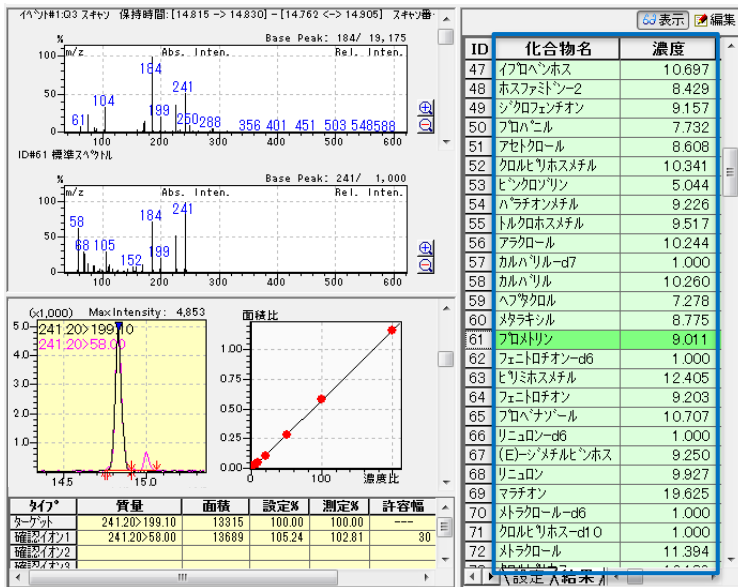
イベント#1:Q3 スキャン 保持時間:[14.815 -> 14.830] - [14.762 <-> 14.905] スキャン番:

%　Base Peak: 184/ 19,175
m/z　Abs. Inten.　Rel. Inten.
100
50
61 104 184 199 241 250 288 356 401 451 503 548 588
100 200 300 400 500

ID#61 標準スペクトル

%　Base Peak: 241/ 1,000
m/z　Abs. Inten.　Rel. Inten.
100
50
58 68 105 152 184 199 241
100 200 300 400 500

(x1,000)　MaxIntensity: 4,853
5.0 241.20>199.10
241.20>58.00
4.0
3.0
2.0
1.0
14.5　15.0

面積比
1.00
0.75
0.50
0.25
0.00
0 50 100 濃度比

| タイプ | 質量 | 面積 | 設定% | 測定% | 許容幅 |
|---|---|---|---|---|---|
| ターゲット | 241.20>199.10 | 13315 | 100.00 | 100.00 | --- |
| 確認イオン1 | 241.20>58.00 | 13689 | 105.24 | 102.81 | 30 |
| 確認イオン2 | | | | | |
| 確認イオン3 | | | | | |

表示　編集

| ID | 化合物名 | 濃度 |
|---|---|---|
| 47 | イプロベンホス | 10.697 |
| 48 | ホスファミドン-2 | 8.429 |
| 49 | ジクロフェンチオン | 9.157 |
| 50 | プロパニル | 7.732 |
| 51 | アセトクロール | 8.608 |
| 52 | クロルピリホスメチル | 10.341 |
| 53 | ビンクロゾリン | 5.044 |
| 54 | パラチオンメチル | 9.226 |
| 55 | トルクロホスメチル | 9.517 |
| 56 | アラクロール | 10.244 |
| 57 | カルバリル-d7 | 1.000 |
| 58 | カルバリル | 10.260 |
| 59 | ヘプタクロル | 7.278 |
| 60 | メタラキシル | 8.775 |
| 61 | プロメトリン | 9.011 |
| 62 | フェニトロチオン-d6 | 1.000 |
| 63 | ピリミホスメチル | 12.405 |
| 64 | フェニトロチオン | 9.203 |
| 65 | プロペナゾール | 10.707 |
| 66 | リニュロン-d6 | 1.000 |
| 67 | (E)-ジメチルビンホス | 9.250 |
| 68 | リニュロン | 9.927 |
| 69 | マラチオン | 19.625 |
| 70 | メトラクロール-d6 | 1.000 |
| 71 | クロルピリホス-d10 | 1.000 |
| 72 | メトラクロール | 11.394 |

設定 結果